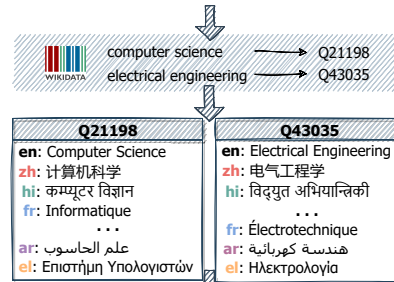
WIKIDATA

computer science → Q21198

electrical engineering → Q43035

| Q21198 |
|---|
| en: Computer Science |
| zh: 计算机科学 |
| hi: कम्प्यूटर विज्ञान |
| fr: Informatique |
| . . . |
| ar: علم الحاسوب |
| el: Επιστήμη Υπολογιστών |

| Q43035 |
|---|
| en: Electrical Engineering |
| zh: 电气工程学 |
| hi: विद्युत अभियान्त्रिकी |
| . . . |
| fr: Électrotechnique |
| ar: هندسة كهربائية |
| el: Ηλεκτρολογία |